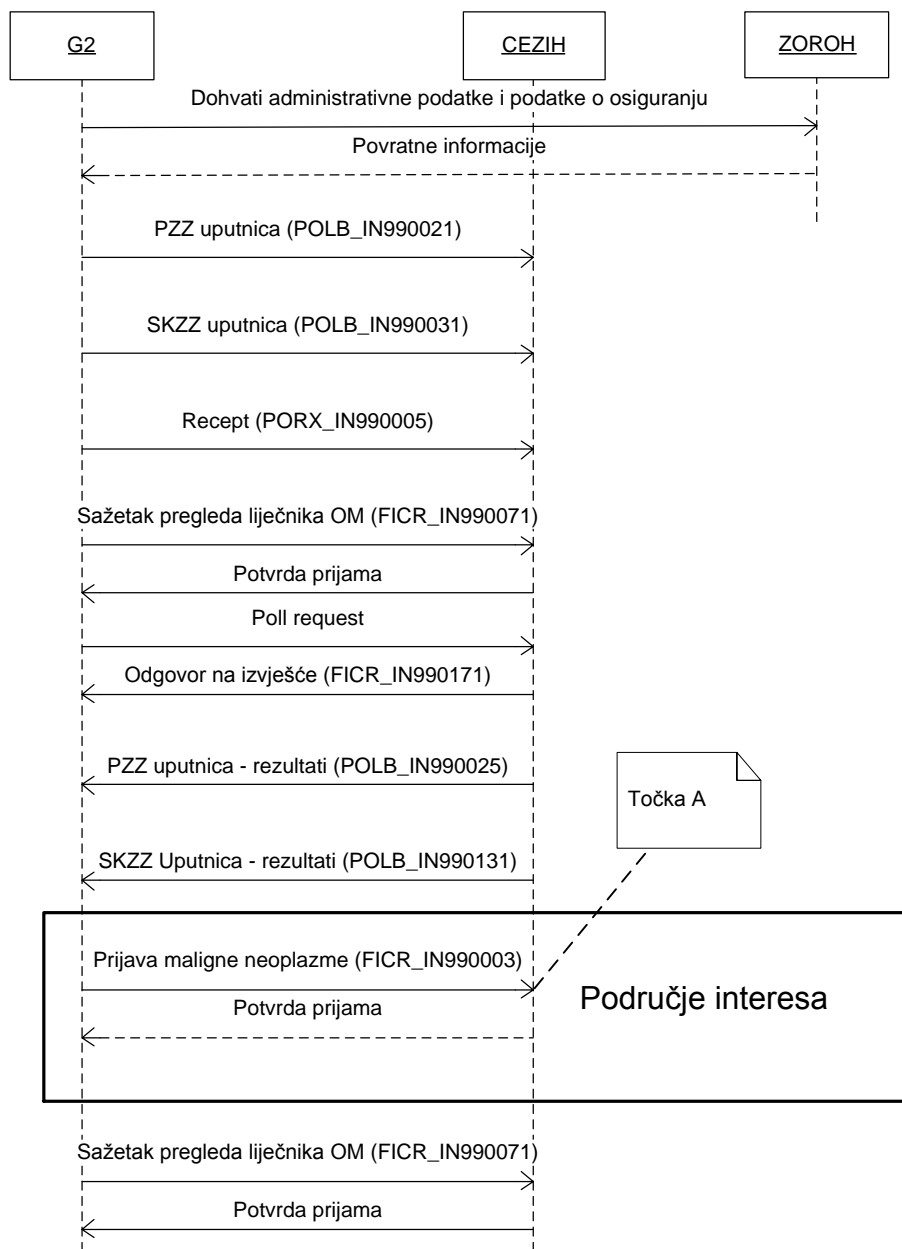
G2

CEZIH

ZOROH

Dohvati administrativne podatke i podatke o osiguranju

Povratne informacije

PZZ uputnica (POLB_IN990021)

SKZZ uputnica (POLB_IN990031)

Recept (PORX_IN990005)

Sažetak pregleda liječnika OM (FICR_IN990071)

Potvrda prijama

Poll request

Odgovor na izvješće (FICR_IN990171)

PZZ uputnica - rezultati (POLB_IN990025)

Točka A

SKZZ Uputnica - rezultati (POLB_IN990131)

Prijava maligne neoplazme (FICR_IN990003)

Potvrda prijama

Područje interesa

Sažetak pregleda liječnika OM (FICR_IN990071)

Potvrda prijama